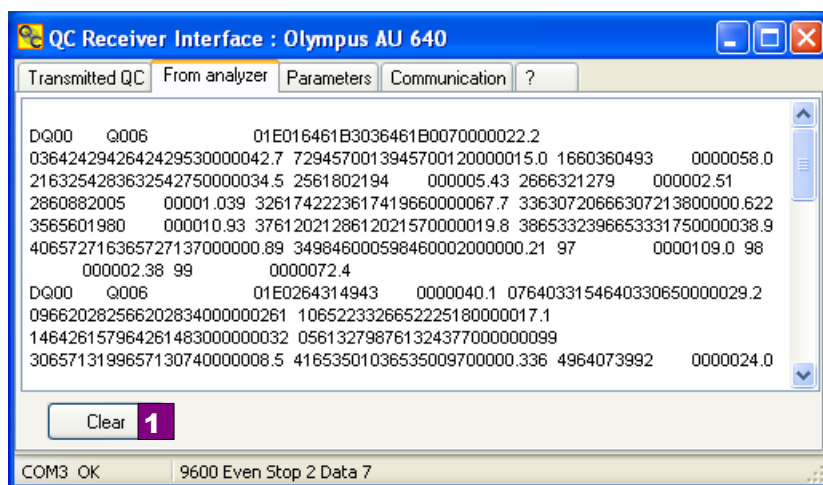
QC Receiver Interface : Olympus AU 640

Transmitted QC | From analyzer | Parameters | Communication | ?

DQ00 Q006 01E016461B3036461B00700000022.2
0364242942642429530000042.7 7294570013945700120000015.0 1660360493 0000058.0
2163254283632542750000034.5 2561802194 000005.43 2666321279 000002.51
2860882005 00001.039 3261742223617419660000067.7 3363072066630721380000 0.622
3565601980 000010.93 3761202128612021570000019.8 3865332396653331750000038.9
4065727163657271370000000.89 3498460005984600020000000.21 97 0000109.0 98
000002.38 99 0000072.4
DQ00 Q006 01E0264314943 0000040.1 0764033154640330650000029.2
0966202825662028340000000261 1065223326652225180000017.1
1464261579642614830000000032 0561327987613243770000000099
3065713199657130740000008.5 4165350103653500970000 0.336 4964073992 0000024.0

Clear 1

COM3 OK 9600 Even Stop 2 Data 7